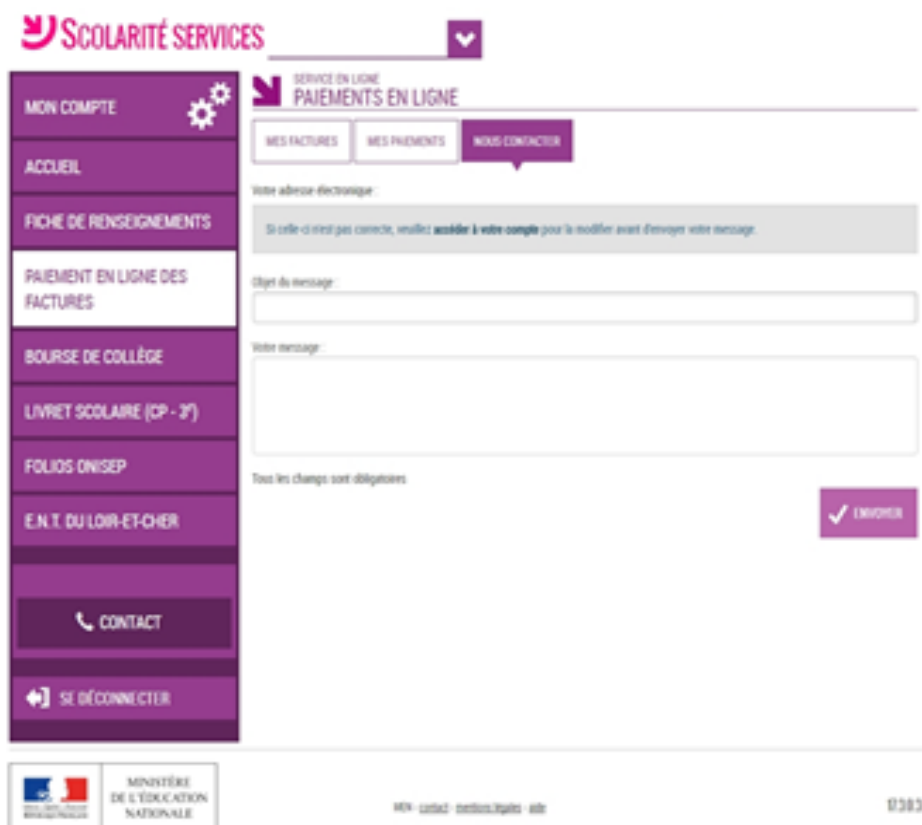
SCOLARITÉ SERVICES

MON COMPTE

ACCUEIL

FICHE DE RENSEIGNEMENTS

PAIEMENT EN LIGNE DES FACTURES

BOURSE DE COLLÈGE

LIVRET SCOLAIRE (CP - 3e)

FOLIOS ONISEP

E.N.T. DU LOIR-ET-CHER

CONTACT

SE DÉCONNECTER

SERVICE EN LIGNE
PAIEMENTS EN LIGNE

MES FACTURES | MES PAIEMENTS | NOUS CONTACTER

Votre adresse électronique :

Si celle-ci n'est pas correcte, veuillez accéder à votre compte pour la modifier avant d'envoyer votre message.

Objet du message :

Votre message :

Tous les champs sont obligatoires

ENVOYER

MINISTÈRE DE L'ÉDUCATION NATIONALE

MEN - contact - mentions légales - aide

17.3.0.3